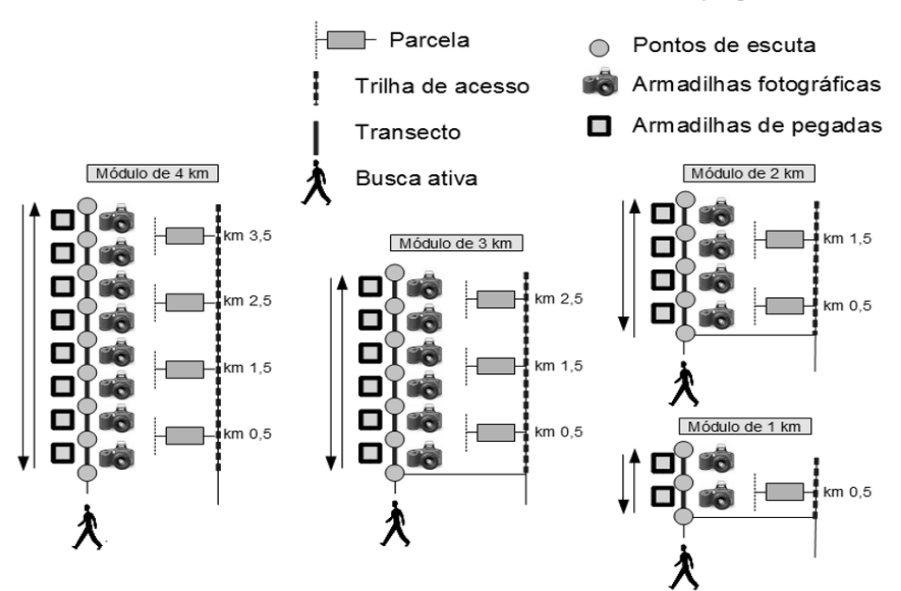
Parcela
Trilha de acesso
Transecto
Busca ativa
Pontos de escuta
Armadilhas fotográficas
Armadilhas de pegadas

Módulo de 4 km
km 3,5
km 2,5
km 1,5
km 0,5

Módulo de 3 km
km 2,5
km 1,5
km 0,5

Módulo de 2 km
km 1,5
km 0,5

Módulo de 1 km
km 0,5